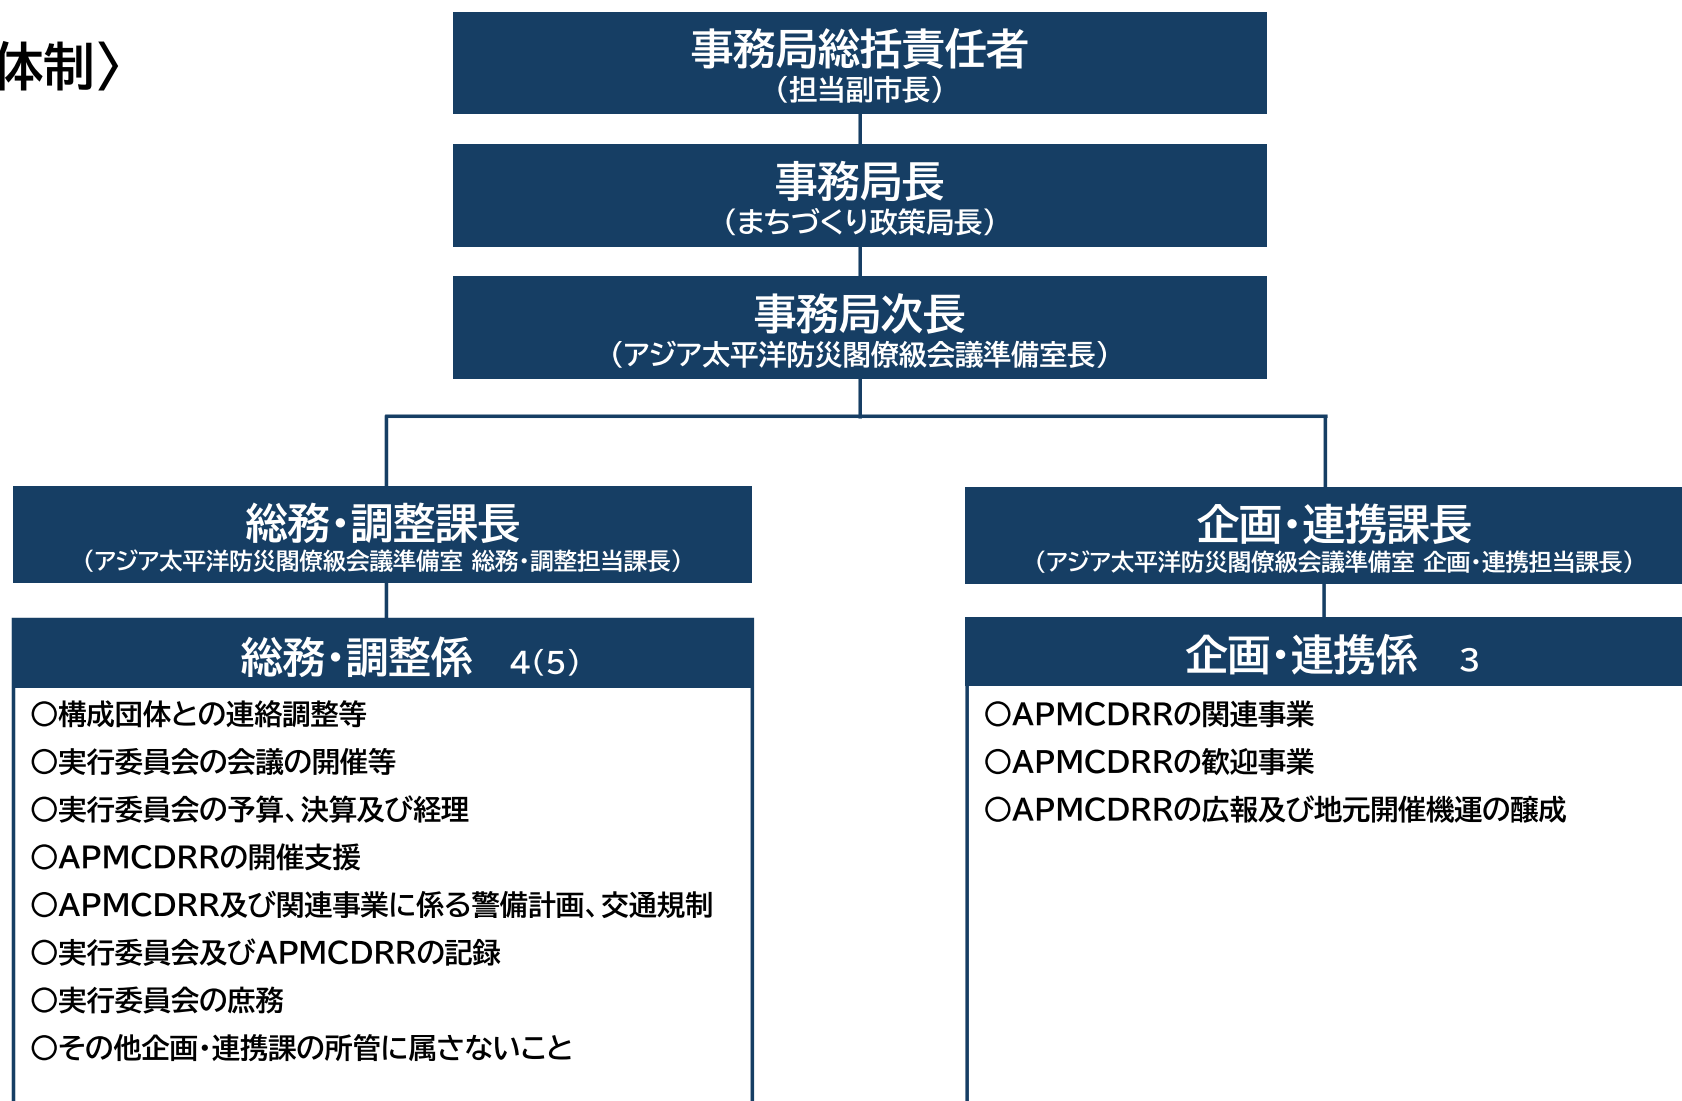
体制〉

事務局総括責任者
（担当副市長）

事務局長
（まちづくり政策局長）

事務局次長
（アジア太平洋防災閣僚級会議準備室長）

総務・調整課長
（アジア太平洋防災閣僚級会議準備室 総務・調整担当課長）

総務・調整係 4（5）

○構成団体との連絡調整等
○実行委員会の会議の開催等
○実行委員会の予算、決算及び経理
○APMCDRRの開催支援
○APMCDRR及び関連事業に係る警備計画、交通規制
○実行委員会及びAPMCDRRの記録
○実行委員会の庶務
○その他企画・連携課の所管に属さないこと

企画・連携課長
（アジア太平洋防災閣僚級会議準備室 企画・連携担当課長）

企画・連携係 3

○APMCDRRの関連事業
○APMCDRRの歓迎事業
○APMCDRRの広報及び地元開催機運の醸成